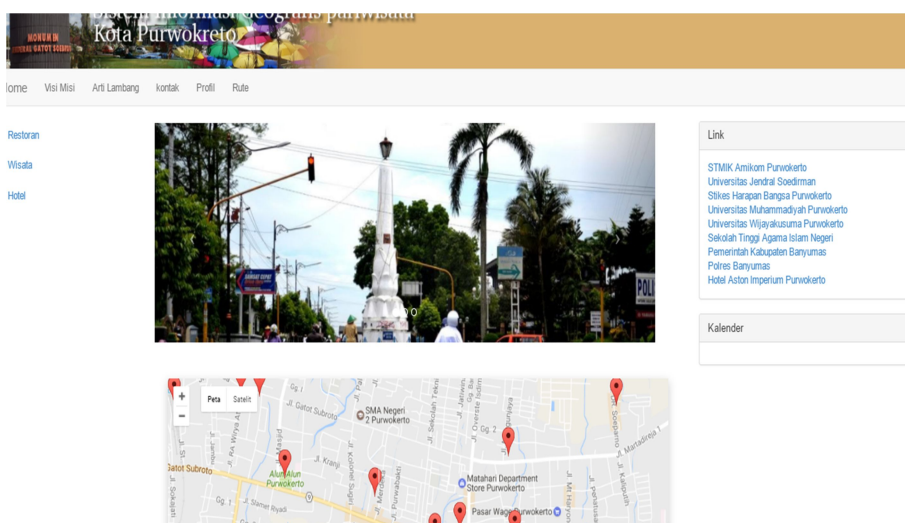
Sistem Informasi Geografis pariwisata
Kota Purwokerto

MONUMEN GATOT SOEBROTO

lome Visi Misi Arti Lambang kontak Profil Rute

Restoran

Wisata

Hotel

Link

STMIK Amikom Purwokerto
Universitas Jendral Soedirman
Stikes Harapan Bangsa Purwokerto
Universitas Muhammadiyah Purwokerto
Universitas Wijayakusuma Purwokerto
Sekolah Tinggi Agama Islam Negeri
Pemerintah Kabupaten Banyumas
Polres Banyumas
Hotel Aston Imperium Purwokerto

Kalender

Peta Satelit

+
−

Jl. Gatot Subroto
SMA Negeri 2 Purwokerto
Alun Alun Purwokerto
Matahari Department Store Purwokerto
Pasar Wage Purwokerto
Gatot Subroto
Jl. Kranji
Jl. Martadireja I
Jl. Sekolah
Jl. Masjid
Jl. Slamet Riyadi
Jl. Merdeka
Jl. Purwabakti
Jl. Jatiwinangun
Jl. Overste Isdiman
Gg. 2
Gg. 1
Jl. Suprapto
Jl. Kaliputih
Jl. Mt. Haryono
POLI